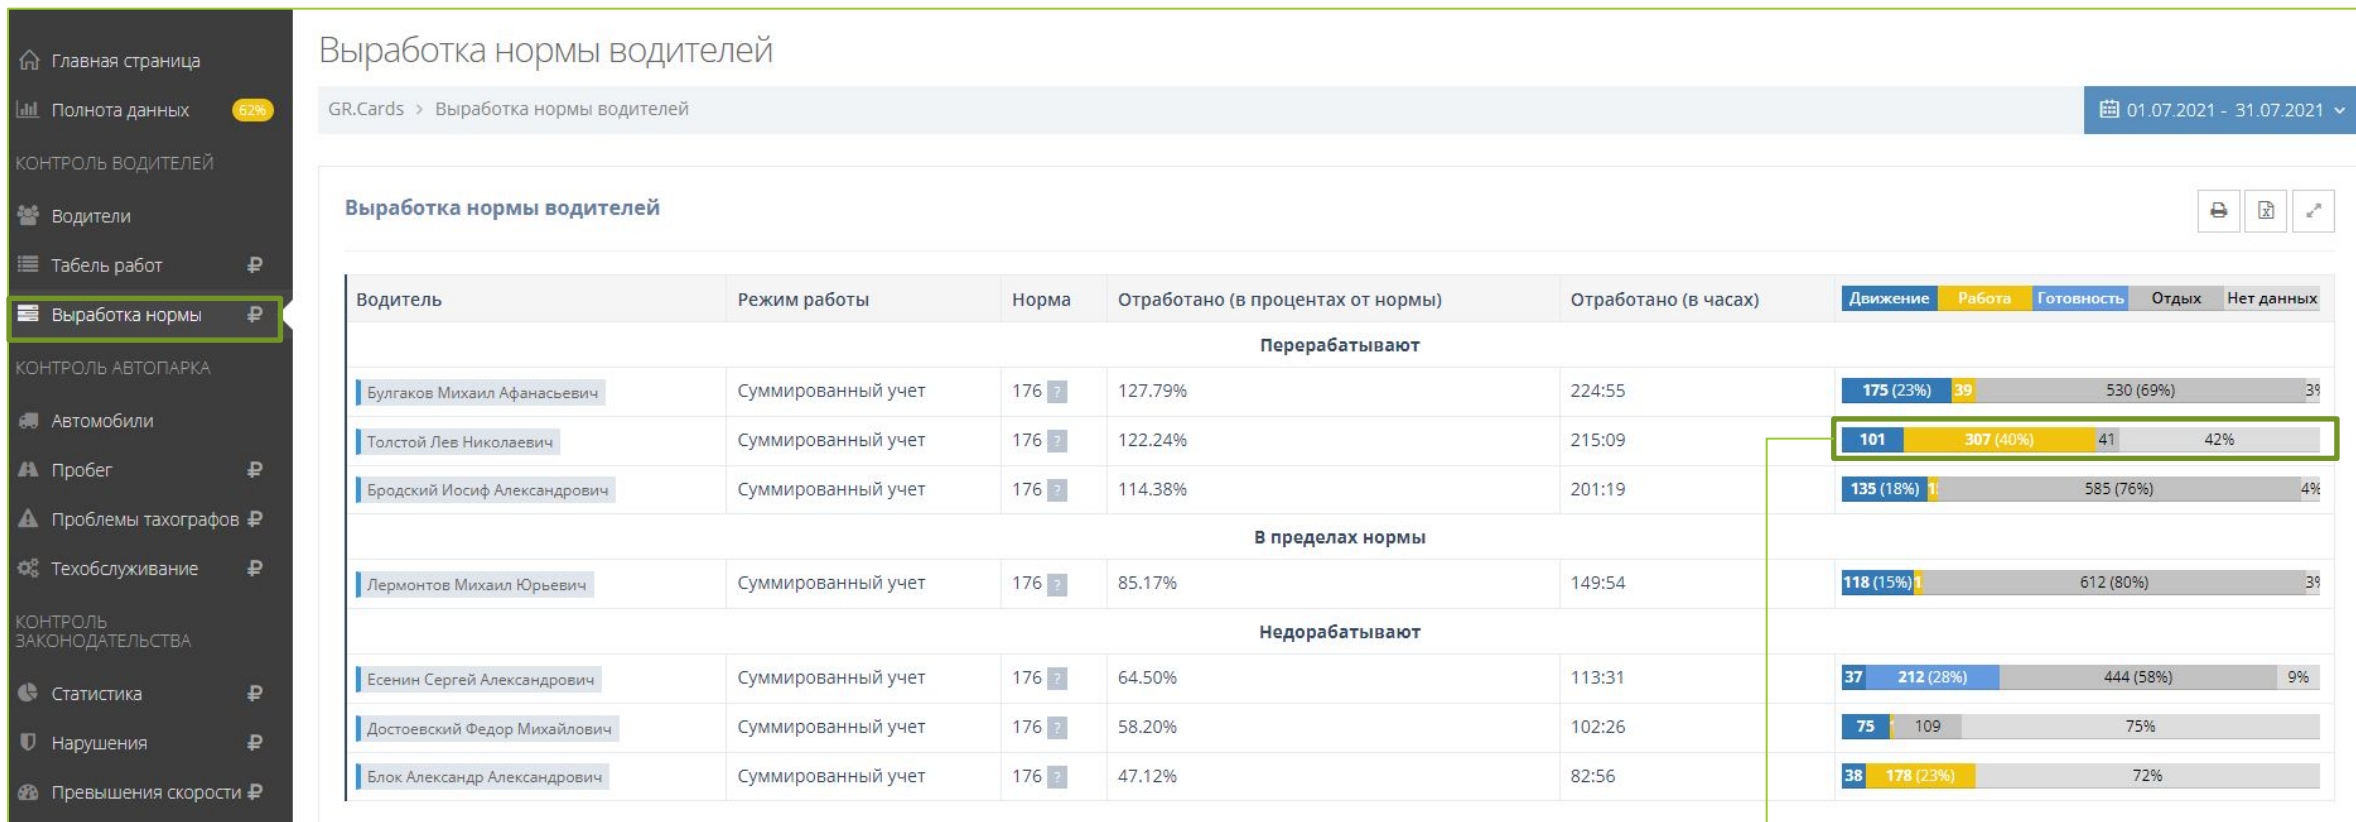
Главная страница
Полнота данных 62%
КОНТРОЛЬ ВОДИТЕЛЕЙ
Водители
Табель работ ₽
Выработка нормы ₽
КОНТРОЛЬ АВТОПАРКА
Автомобили
Пробег ₽
Проблемы тахографов ₽
Техобслуживание ₽
КОНТРОЛЬ ЗАКОНОДАТЕЛЬСТВА
Статистика ₽
Нарушения ₽
Превышения скорости ₽

Выработка нормы водителей

GR.Cards > Выработка нормы водителей

01.07.2021 - 31.07.2021

Выработка нормы водителей

| Водитель | Режим работы | Норма | Отработано (в процентах от нормы) | Отработано (в часах) | Движение Работа Готовность Отдых Нет данных |
|---|---|---|---|---|---|
| | | | Перерабатывают | | |
| Булгаков Михаил Афанасьевич | Суммированный учет | 176 ? | 127.79% | 224:55 | 175 (23%) 39 530 (69%) 3% |
| Толстой Лев Николаевич | Суммированный учет | 176 ? | 122.24% | 215:09 | 101 307 (40%) 41 42% |
| Бродский Иосиф Александрович | Суммированный учет | 176 ? | 114.38% | 201:19 | 135 (18%) 1 585 (76%) 4% |
| | | | В пределах нормы | | |
| Лермонтов Михаил Юрьевич | Суммированный учет | 176 ? | 85.17% | 149:54 | 118 (15%) 1 612 (80%) 3% |
| | | | Недорабатывают | | |
| Есенин Сергей Александрович | Суммированный учет | 176 ? | 64.50% | 113:31 | 37 212 (28%) 444 (58%) 9% |
| Достоевский Федор Михайлович | Суммированный учет | 176 ? | 58.20% | 102:26 | 75 109 75% |
| Блок Александр Александрович | Суммированный учет | 176 ? | 47.12% | 82:56 | 38 178 (23%) 72% |